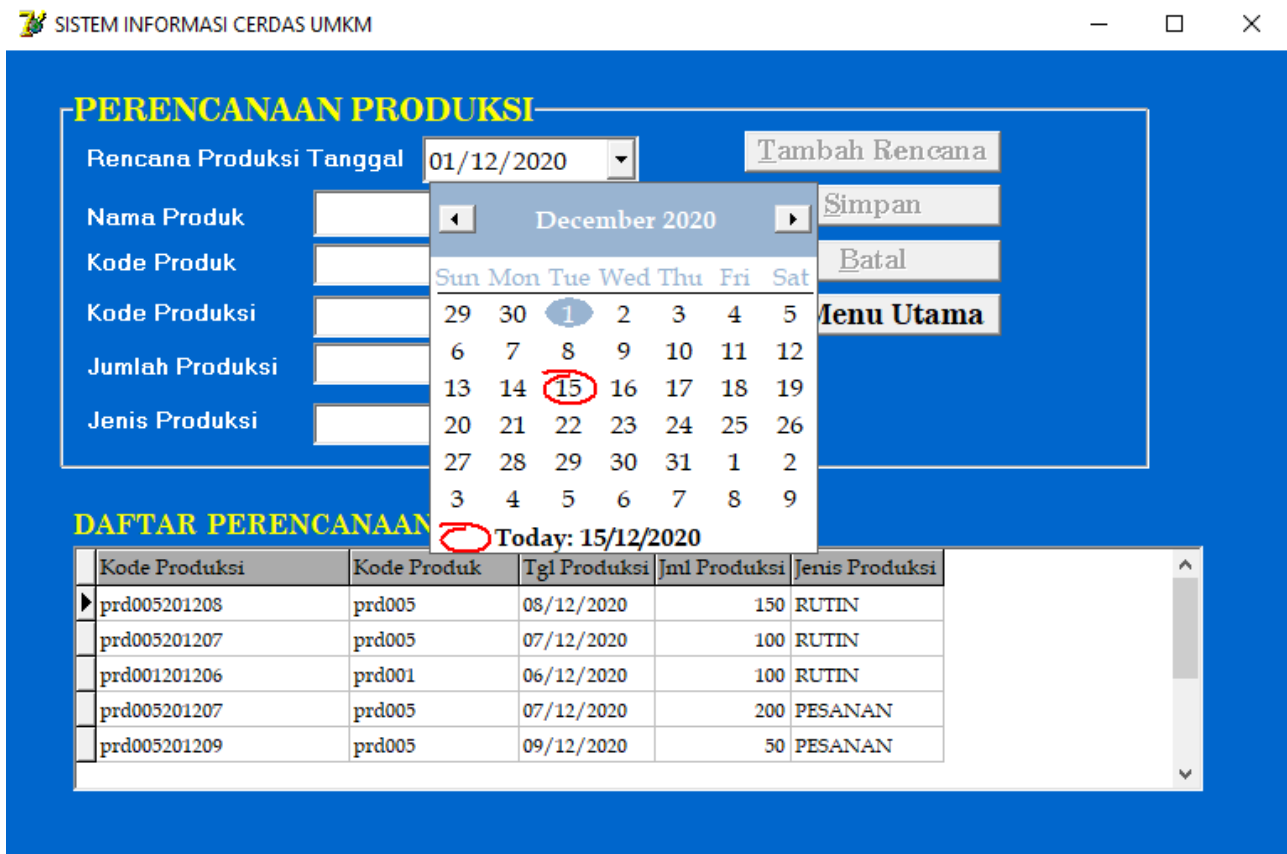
SISTEM INFORMASI CERDAS UMKM

PERENCANAAN PRODUKSI

Rencana Produksi Tanggal 01/12/2020

Nama Produk

Kode Produk

Kode Produksi

Jumlah Produksi

Jenis Produksi

Tambah Rencana

Simpan

Batal

Menu Utama

December 2020

| Sun | Mon | Tue | Wed | Thu | Fri | Sat |
|---|---|---|---|---|---|---|
| 29 | 30 | 1 | 2 | 3 | 4 | 5 |
| 6 | 7 | 8 | 9 | 10 | 11 | 12 |
| 13 | 14 | 15 | 16 | 17 | 18 | 19 |
| 20 | 21 | 22 | 23 | 24 | 25 | 26 |
| 27 | 28 | 29 | 30 | 31 | 1 | 2 |
| 3 | 4 | 5 | 6 | 7 | 8 | 9 |

Today: 15/12/2020

DAFTAR PERENCANAAN

| Kode Produksi | Kode Produk | Tgl Produksi | Jml Produksi | Jenis Produksi |
|---|---|---|---|---|
| prd005201208 | prd005 | 08/12/2020 | 150 | RUTIN |
| prd005201207 | prd005 | 07/12/2020 | 100 | RUTIN |
| prd001201206 | prd001 | 06/12/2020 | 100 | RUTIN |
| prd005201207 | prd005 | 07/12/2020 | 200 | PESANAN |
| prd005201209 | prd005 | 09/12/2020 | 50 | PESANAN |